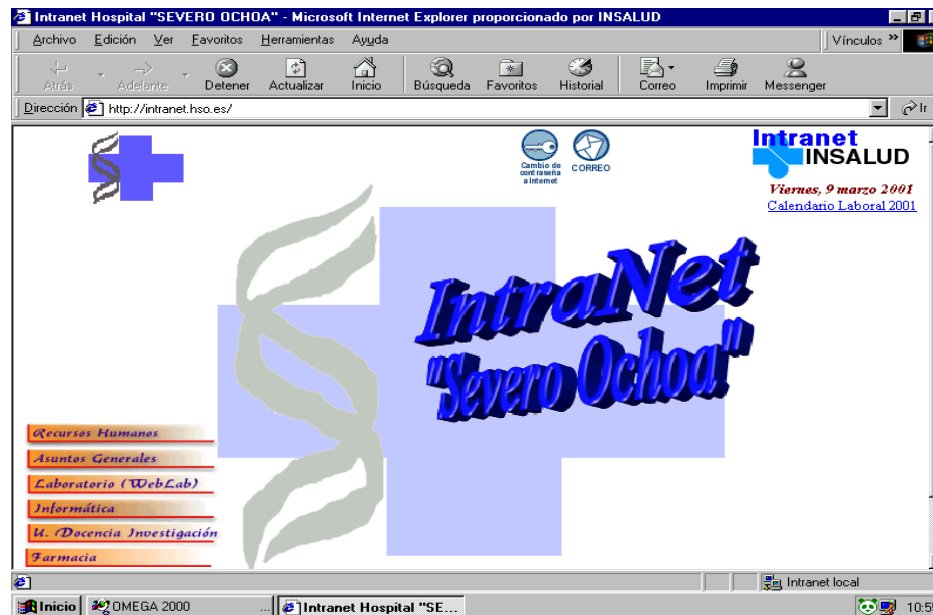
Intranet Hospital "SEVERO OCHOA" - Microsoft Internet Explorer proporcionado por INSALUD

Archivo Edición Ver Favoritos Herramientas Ayuda

Vínculos »

Atrás Adelante Detener Actualizar Inicio Búsqueda Favoritos Historial Correo Imprimir Messenger

Dirección http://intranet.hso.es/

Ir

Cambio de contraseña a Internet

CORREO

Intranet INSALUD

Viernes, 9 marzo 2001

Calendario Laboral 2001

IntraNet "Severo Ochoa"

Recursos Humanos

Asuntos Generales

Laboratorio (WebLab)

Informática

U. Docencia Investigación

Farmacia

Intranet local

Inicio OMEGA 2000 Intranet Hospital "SE...

10:5